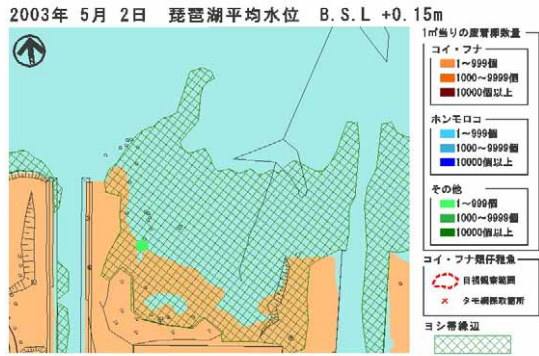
2003年 5月 2日 琵琶湖平均水位 B.S.L +0.15m

1㎡当りの産着卵数量

コイ・フナ
1～999個
1000～9999個
10000個以上

ホンモロコ
1～999個
1000～9999個
10000個以上

その他
1～999個
1000～9999個
10000個以上

コイ・フナ稚仔魚
目視観察範囲
タモ網採取箇所

ヨシ帯縁辺